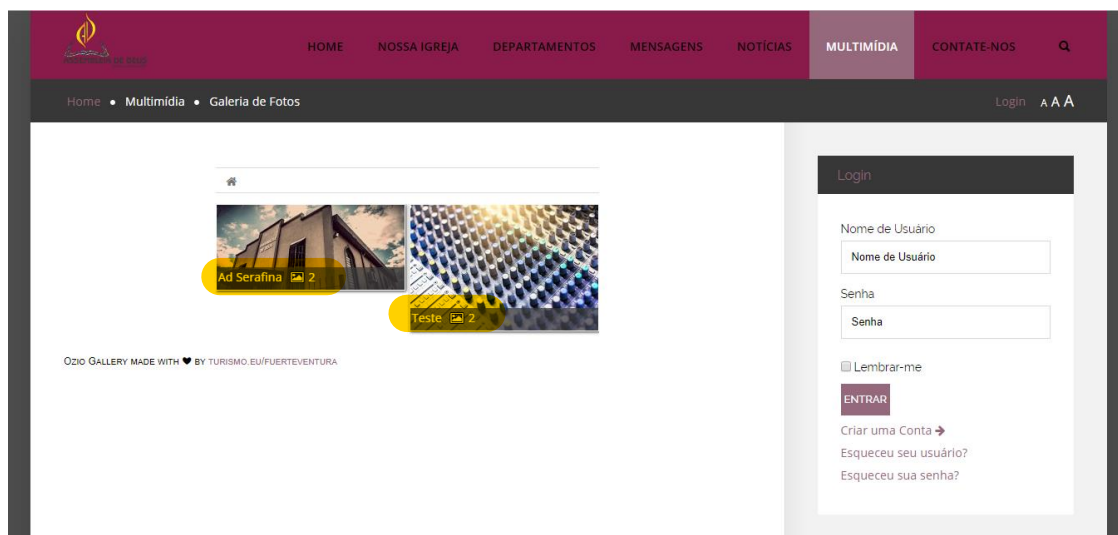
HOME NOSSA IGREJA DEPARTAMENTOS MENSAGENS NOTÍCIAS MULTIMÍDIA CONTATE-NOS

Home • Multimídia • Galeria de Fotos

Login A A A

Ad Serafina 2

Teste 2

Ozio Gallery made with ♥ by turismo.eu/fuerteventura

Login

Nome de Usuário

Nome de Usuário

Senha

Senha

Lembrar-me

ENTRAR

Criar uma Conta →

Esqueceu seu usuário?

Esqueceu sua senha?